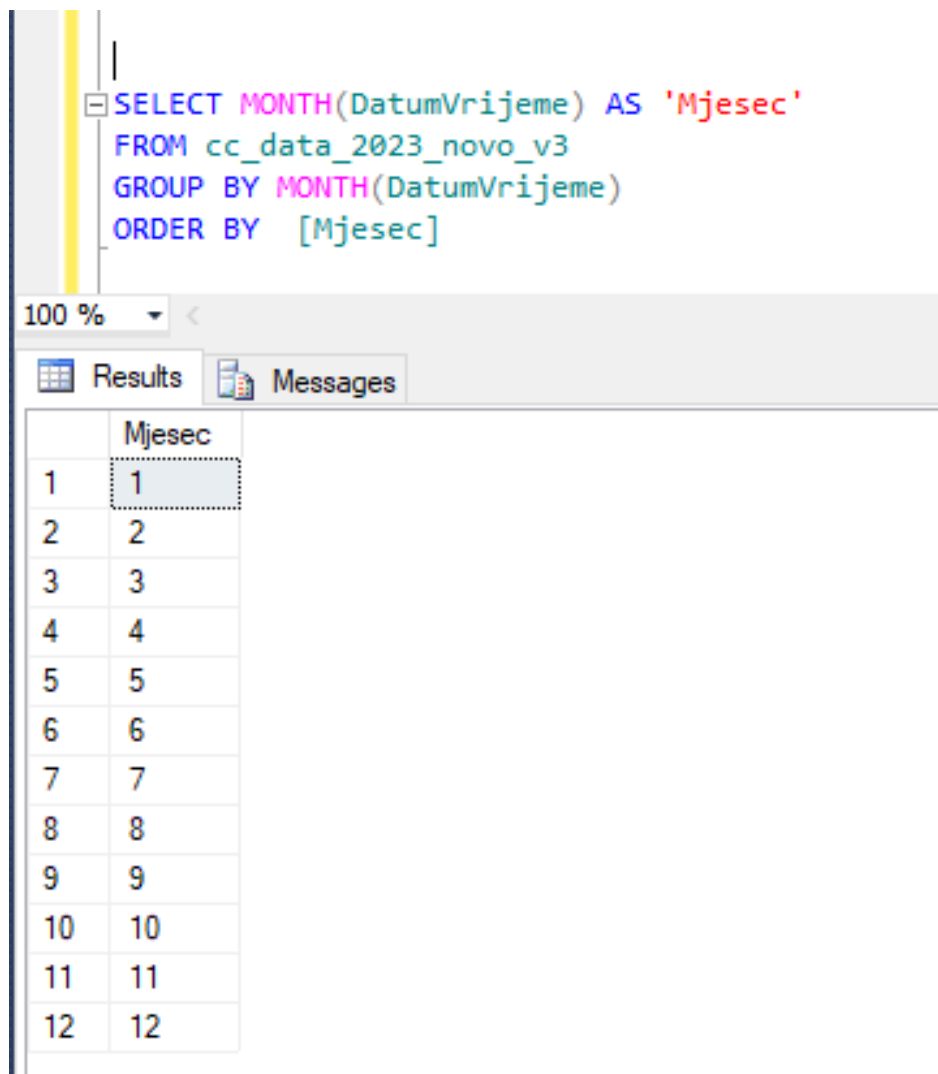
SELECT MONTH(DatumVrijeme) AS 'Mjesec'
FROM cc_data_2023_novo_v3
GROUP BY MONTH(DatumVrijeme)
ORDER BY [Mjesec]

100 %

Results
Messages

| | Mjesec |
|---|---|
| 1 | 1 |
| 2 | 2 |
| 3 | 3 |
| 4 | 4 |
| 5 | 5 |
| 6 | 6 |
| 7 | 7 |
| 8 | 8 |
| 9 | 9 |
| 10 | 10 |
| 11 | 11 |
| 12 | 12 |